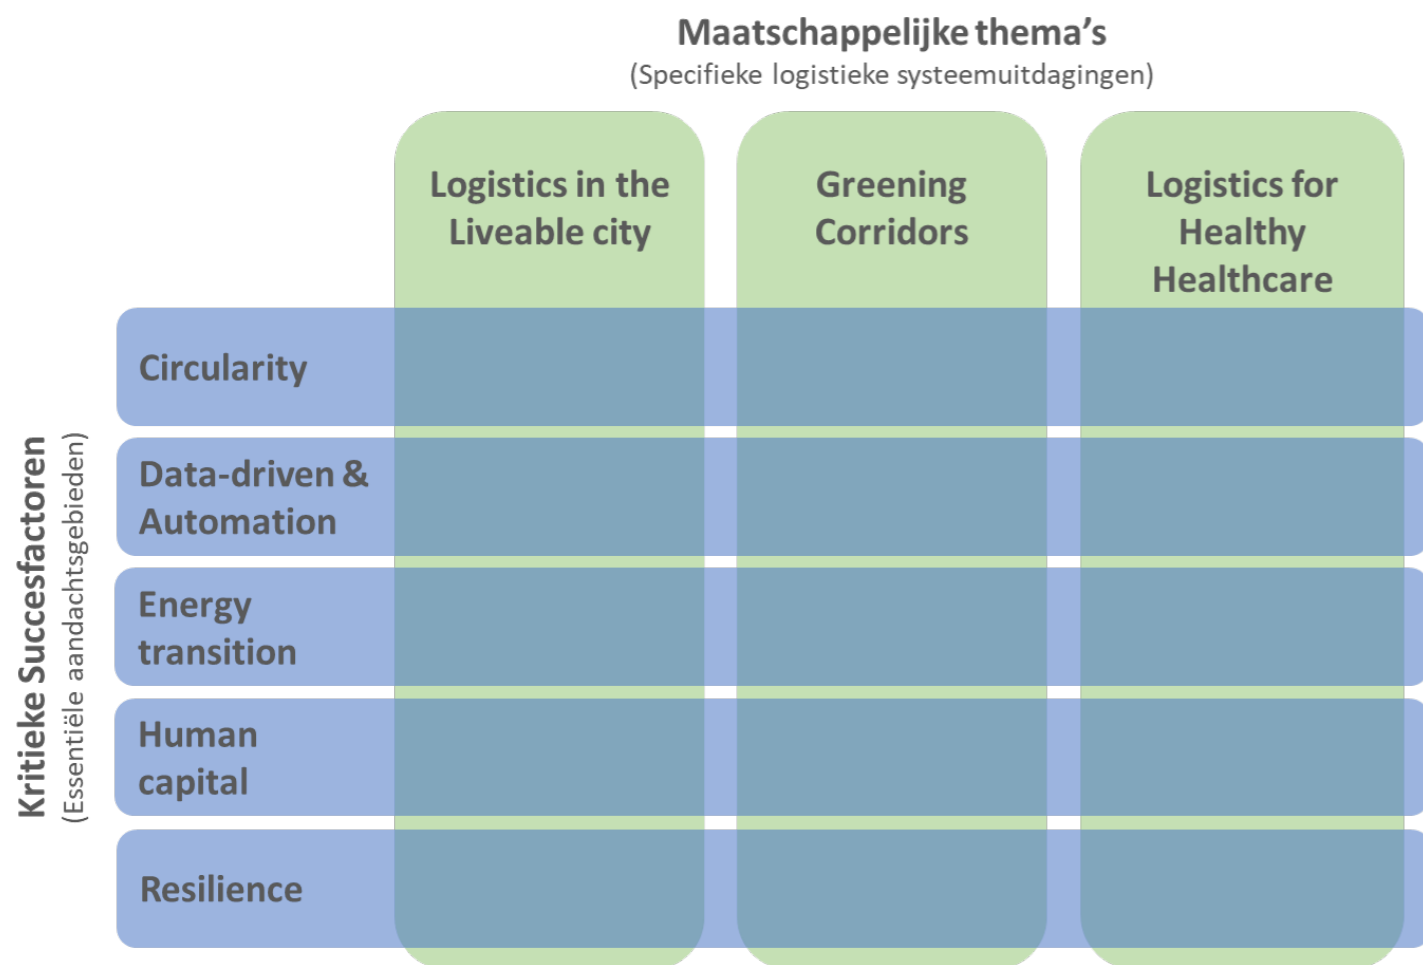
Maatschappelijke thema's
(Specifieke logistieke systeemuitdagingen)

Logistics in the Liveable city

Greening Corridors

Logistics for Healthy Healthcare

Kritieke Succesfactoren
(Essentiële aandachtsgebieden)

Circularity

Data-driven & Automation

Energy transition

Human capital

Resilience